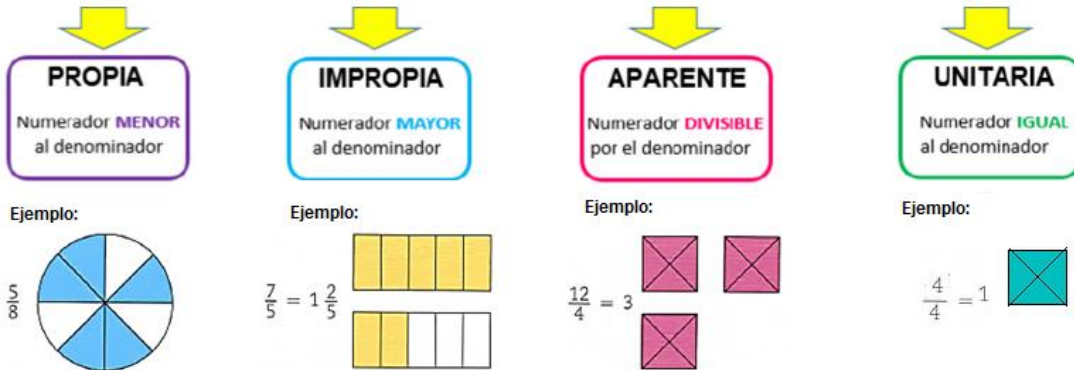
PROPIA

Numerador MENOR al denominador

Ejemplo:

$\frac{5}{8}$

IMPROPIA

Numerador MAYOR al denominador

Ejemplo:

$\frac{7}{5} = 1\frac{2}{5}$

APARENTE

Numerador DIVISIBLE por el denominador

Ejemplo:

$\frac{12}{4} = 3$

UNITARIA

Numerador IGUAL al denominador

Ejemplo:

$\frac{4}{4} = 1$